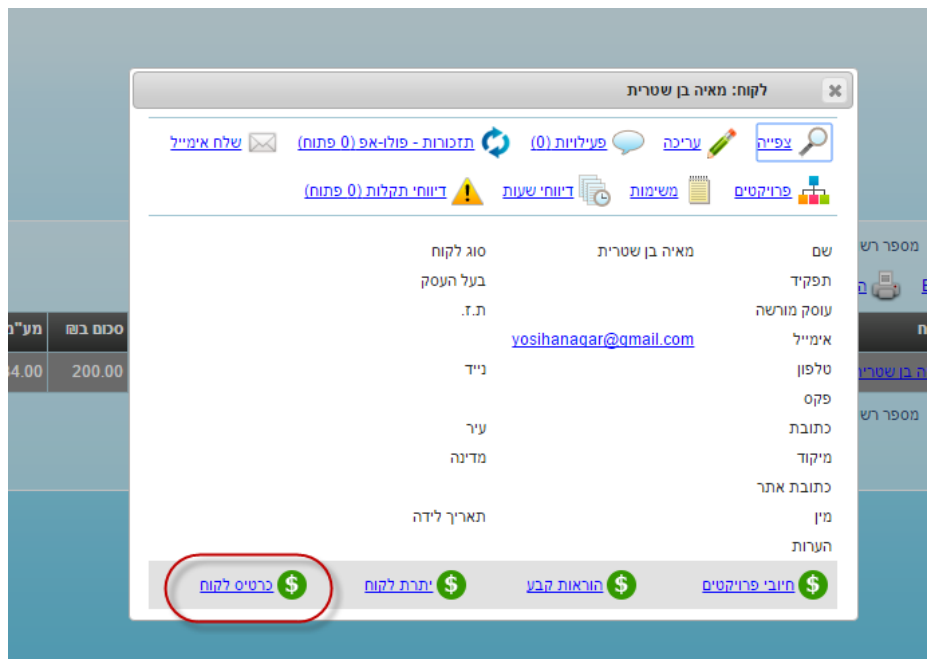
לקוח: מאיה בן שטרית

צפייה עריכה פעילויות (0) תזכורות - פולו-אפ (0 פתוח) שלח אימייל

פרויקטים משימות דיווחי שעות דיווחי תקלות (0 פתוח)

שם מאיה בן שטרית סוג לקוח
תפקיד בעל העסק
עוסק מורשה ת.ז.
אימייל yosihanagar@gmail.com
טלפון נייד
פקס
כתובת עיר
מיקוד מדינה
כתובת אתר
מין תאריך לידה
הערות

חיובי פרויקטים הוראות קבע יתרת לקוח כרטיס לקוח

מספר רש
מספר רש
סכום בש"ח
מע"מ
200.00
4.00
ה בן שטרית